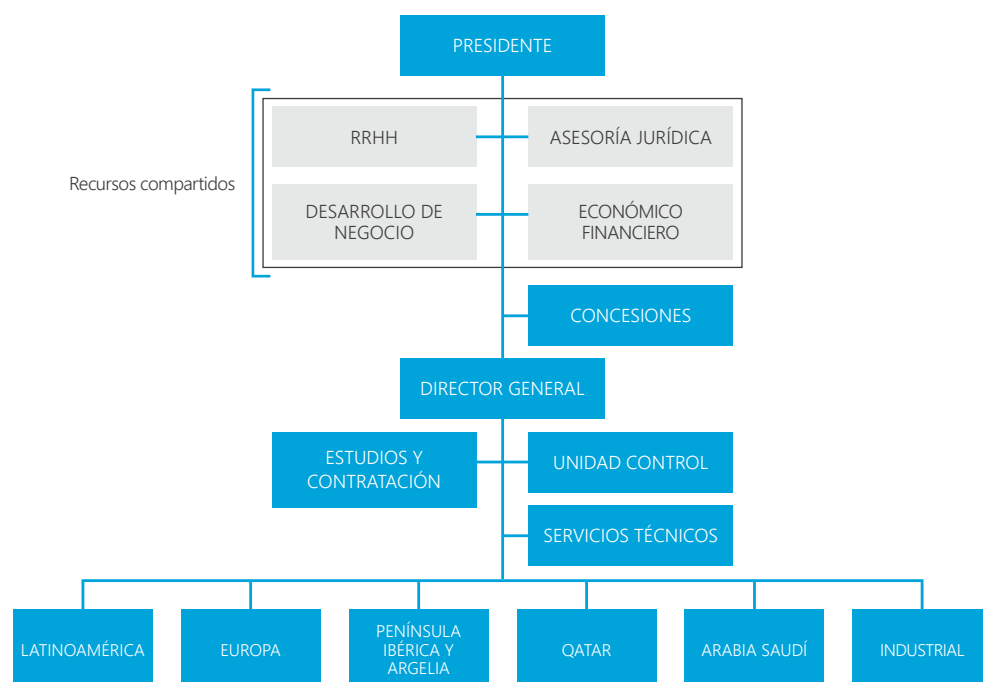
PRESIDENTE

Recursos compartidos

RRHH

ASESORÍA JURÍDICA

DESARROLLO DE NEGOCIO

ECONÓMICO FINANCIERO

CONCESIONES

DIRECTOR GENERAL

ESTUDIOS Y CONTRATACIÓN

UNIDAD CONTROL

SERVICIOS TÉCNICOS

LATINOAMÉRICA

EUROPA

PENÍNSULA IBÉRICA Y ARGELIA

QATAR

ARABIA SAUDÍ

INDUSTRIAL